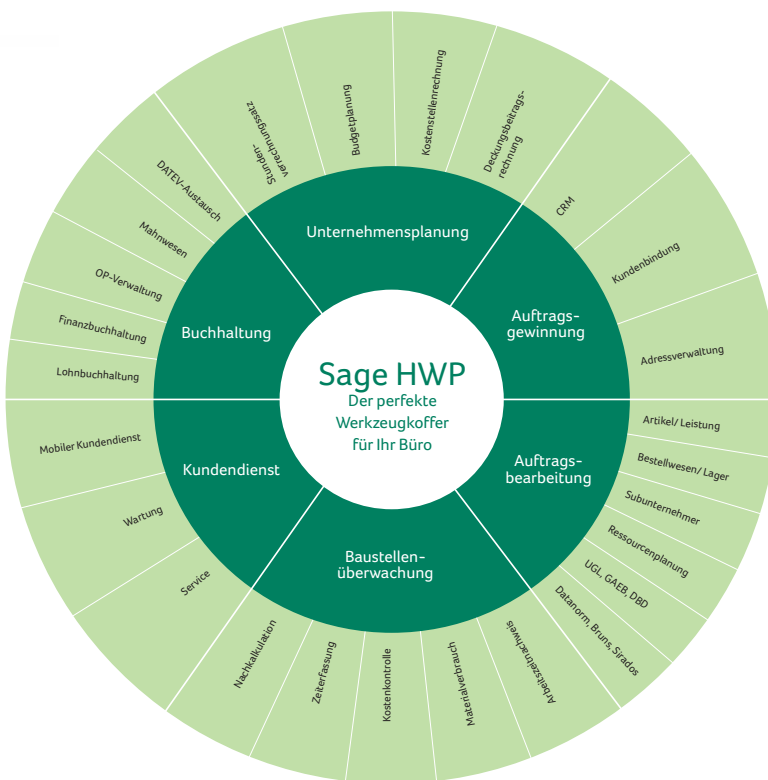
Sage HWP
Der perfekte Werkzeugkoffer für Ihr Büro

Unternehmensplanung

Stunden-verrechnungssatz

Budgetplanung

Kostenstellenrechnung

Deckungsbeitrags-rechnung

Auftrags-gewinnung

CRM

Kundenbindung

Adressverwaltung

Auftrags-bearbeitung

Artikel/ Leistung

Bestellwesen/ Lager

Subunternehmer

Ressourcenplanung

UGL, GAEB, DBD

Datanorm, Bruns, Sirados

Baustellen-überwachung

Arbeitszeitnachweis

Materialverbrauch

Kostenkontrolle

Zeiterfassung

Nachkalkulation

Kundendienst

Service

Wartung

Mobiler Kundendienst

Buchhaltung

Lohnbuchhaltung

Finanzbuchhaltung

OP-Verwaltung

Mahnwesen

DATEV-Austausch